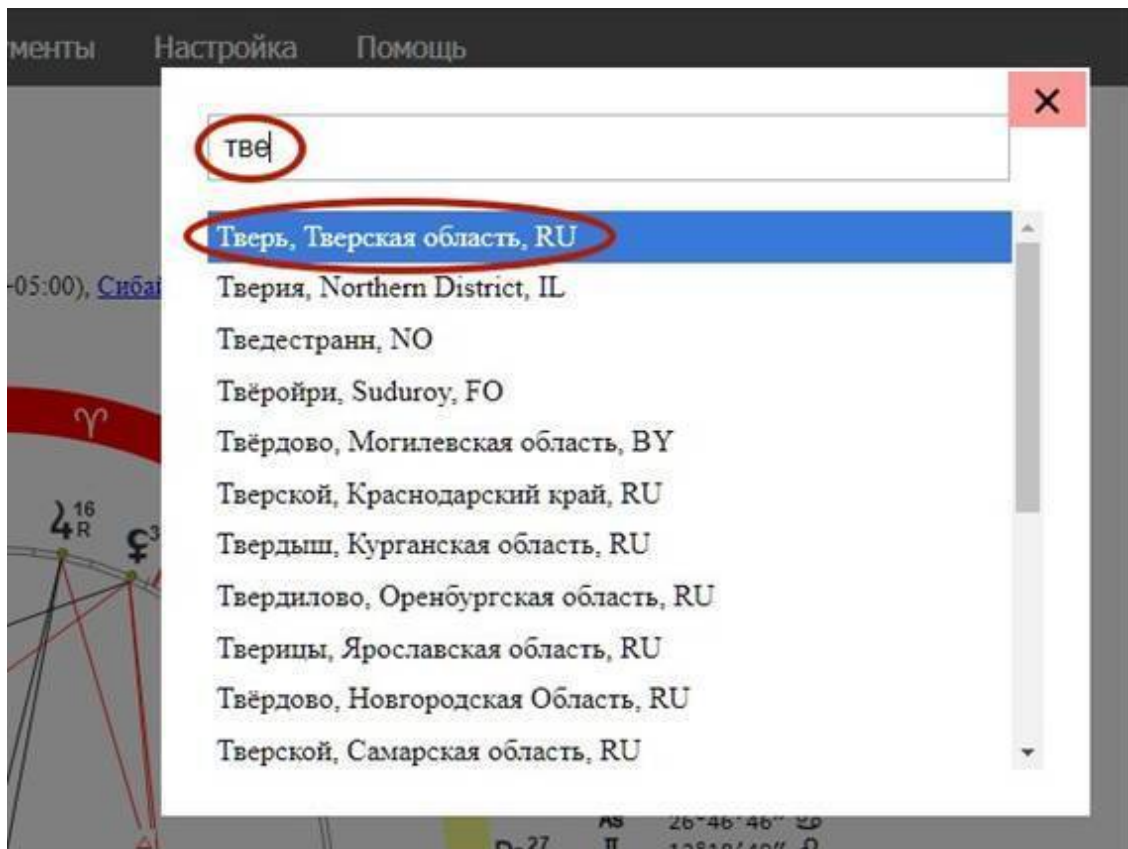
менты Настройка Помощь

×

тве

Тверь, Тверская область, RU
Тверия, Northern District, IL
Тведестранн, NO
Твёройри, Suduroy, FO
Твёрдово, Могилевская область, BY
Тверской, Краснодарский край, RU
Твердыш, Курганская область, RU
Твердилово, Оренбургская область, RU
Тверицы, Ярославская область, RU
Твёрдово, Новгородская Область, RU
Тверской, Самарская область, RU

-05:00), Сибаі

♈

$4^{16}_{R}$ ♀

As 26°46'46" ♋